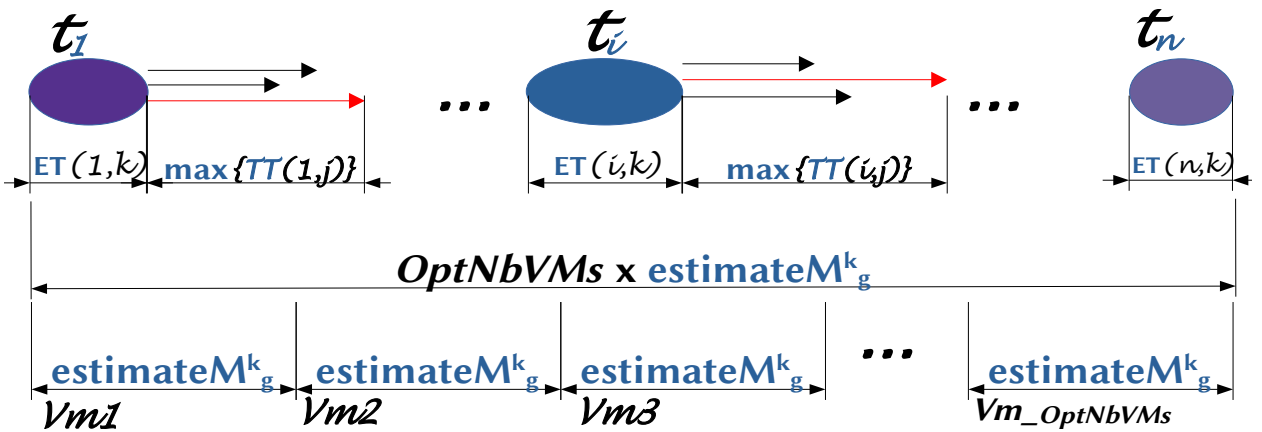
$t_1$ $t_i$ $t_n$

...

...

ET(1,k) max{TT(1,j)} ET(i,k) max{TT(i,j)} ET(n,k)

OptNbVMs x estimateM$^k_g$

estimateM$^k_g$ estimateM$^k_g$ estimateM$^k_g$ ... estimateM$^k_g$

Vm1 Vm2 Vm3 Vm_OptNbVMs